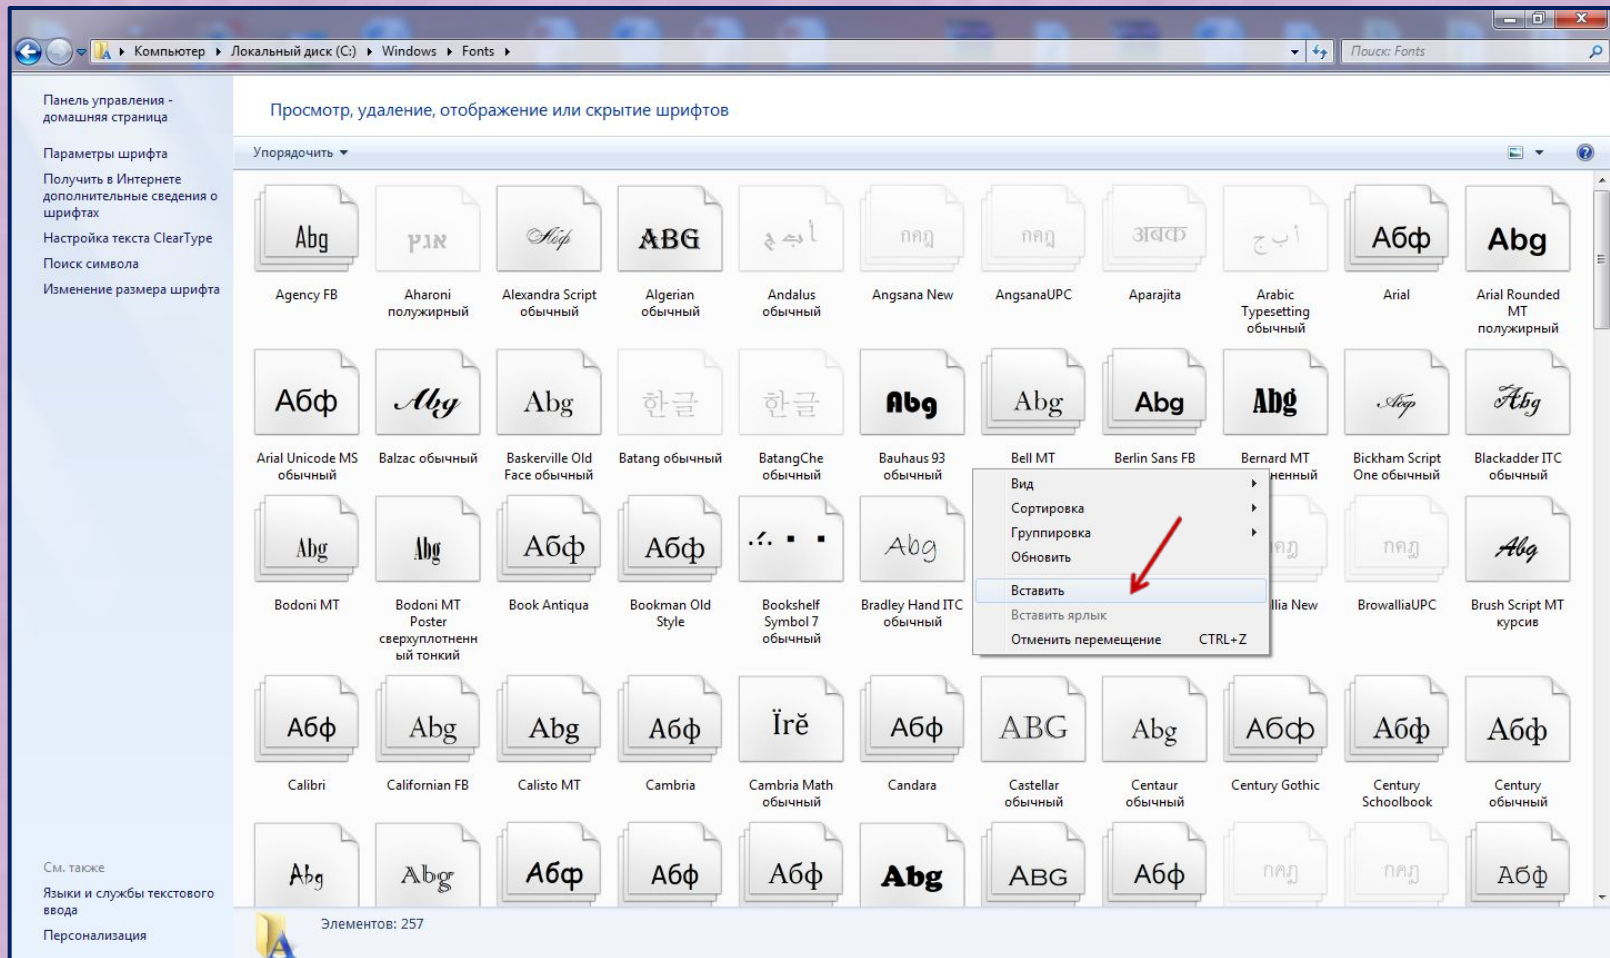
Компьютер ▸ Локальный диск (C:) ▸ Windows ▸ Fonts ▸

Поиск: Fonts

Панель управления - домашняя страница

Параметры шрифта

Получить в Интернете дополнительные сведения о шрифтах

Настройка текста ClearType

Поиск символа

Изменение размера шрифта

Просмотр, удаление, отображение или скрытие шрифтов

Упорядочить ▾

Abg
Agency FB

אבג
Aharoni полужирный

Abg
Alexandra Script обычный

ABG
Algerian обычный

Andalus обычный

Angsana New

AngsanaUPC

Aparajita

Arabic Typesetting обычный

Абф
Arial

Abg
Arial Rounded MT полужирный

Абф
Arial Unicode MS обычный

Abg
Balzac обычный

Abg
Baskerville Old Face обычный

한글
Batang обычный

한글
BatangChe обычный

Abg
Bauhaus 93 обычный

Abg
Bell MT

Abg
Berlin Sans FB

Abg
Bernard MT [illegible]енный

Abg
Bickham Script One обычный

Abg
Blackadder ITC обычный

Abg
Bodoni MT

Abg
Bodoni MT Poster сверхуплотненный тонкий

Абф
Book Antiqua

Абф
Bookman Old Style

Bookshelf Symbol 7 обычный

Abg
Bradley Hand ITC обычный

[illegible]llia New

BrowalliaUPC

Abg
Brush Script MT курсив

Вид
Сортировка
Группировка
Обновить
Вставить
Вставить ярлык
Отменить перемещение CTRL+Z

Абф
Calibri

Abg
Californian FB

Abg
Calisto MT

Абф
Cambria

Ïrĕ
Cambria Math обычный

Абф
Candara

ABG
Castellar обычный

Abg
Centaur обычный

Абф
Century Gothic

Абф
Century Schoolbook

Абф
Century обычный

Abg
Abg
Абф
Абф
Абф
Abg
ABG
Абф
Абф

См. также

Языки и службы текстового ввода

Персонализация

Элементов: 257